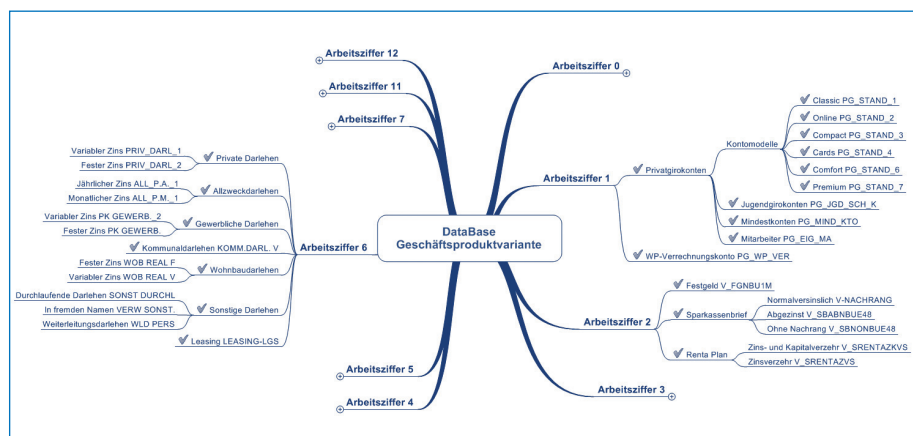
DataBase
Geschäftsproduktvariante

Arbeitsziffer 12
Arbeitsziffer 11
Arbeitsziffer 7

Arbeitsziffer 0

Arbeitsziffer 1
Privatgirokonten
Kontomodelle
Classic PG_STAND_1
Online PG_STAND_2
Compact PG_STAND_3
Cards PG_STAND_4
Comfort PG_STAND_6
Premium PG_STAND_7
Jugendgirokonten PG_JGD_SCH_K
Mindestkonten PG_MIND_KTO
Mitarbeiter PG_EIG_MA
WP-Verrechnungskonto PG_WP_VER

Arbeitsziffer 2
Festgeld V_FGNBU1M
Sparkassenbrief
Normalverzinslich V-NACHRANG
Abgezinst V_SBABNBUE48
Ohne Nachrang V_SBNONBUE48
Renta Plan
Zins- und Kapitalverzehr V_SRENTAZKVS
Zinsverzehr V_SRENTAZVS

Arbeitsziffer 3

Arbeitsziffer 6
Private Darlehen
Variabler Zins PRIV_DARL_1
Fester Zins PRIV_DARL_2
Allzweckdarlehen
Jährlicher Zins ALL_P.A._1
Monatlicher Zins ALL_P.M._1
Gewerbliche Darlehen
Variabler Zins PK GEWERB._2
Fester Zins PK GEWERB.
Kommunaldarlehen KOMM.DARL. V
Wohnbaudarlehen
Fester Zins WOB REAL F
Variabler Zins WOB REAL V
Sonstige Darlehen
Durchlaufende Darlehen SONST DURCHL
In fremden Namen VERW SONST.
Weiterleitungsdarlehen WLD PERS
Leasing LEASING-LGS

Arbeitsziffer 5
Arbeitsziffer 4